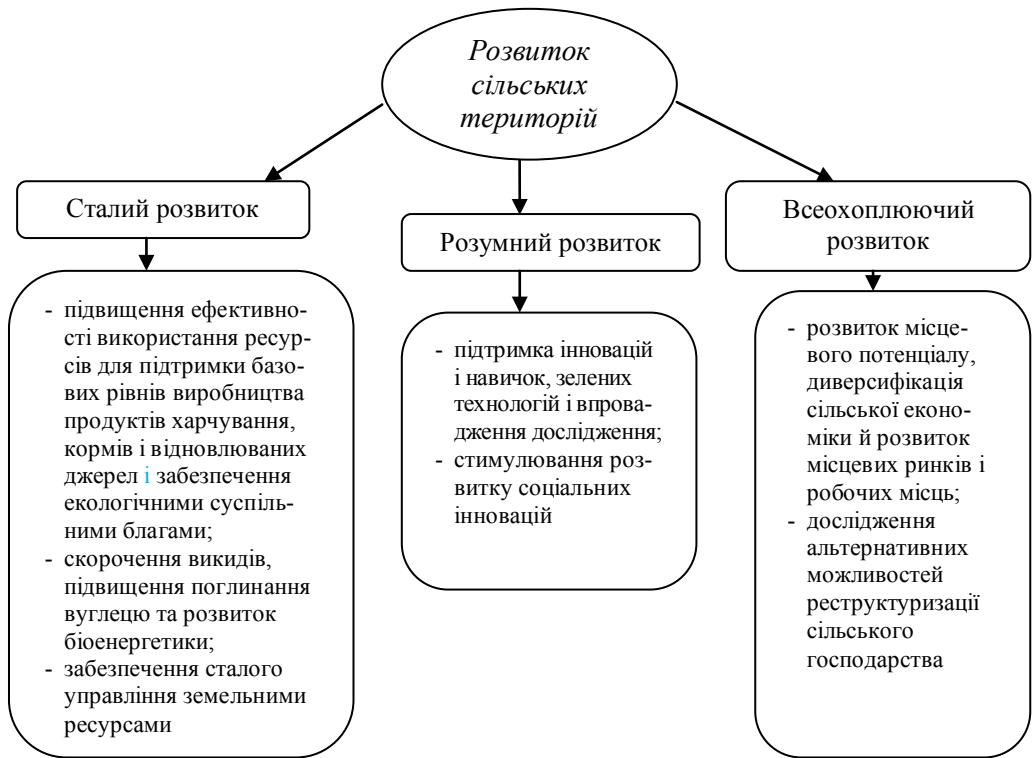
Розвиток сільських територій

Сталий розвиток

- підвищення ефективності використання ресурсів для підтримки базових рівнів виробництва продуктів харчування, кормів і відновлюваних джерел і забезпечення екологічними суспільними благами;
- скорочення викидів, підвищення поглинання вуглецю та розвиток біоенергетики;
- забезпечення сталого управління земельними ресурсами

Розумний розвиток

- підтримка інновацій і навичок, зелених технологій і впровадження дослідження;
- стимулювання розвитку соціальних інновацій

Всеохоплюючий розвиток

- розвиток місцевого потенціалу, диверсифікація сільської економіки й розвиток місцевих ринків і робочих місць;
- дослідження альтернативних можливостей реструктуризації сільського господарства